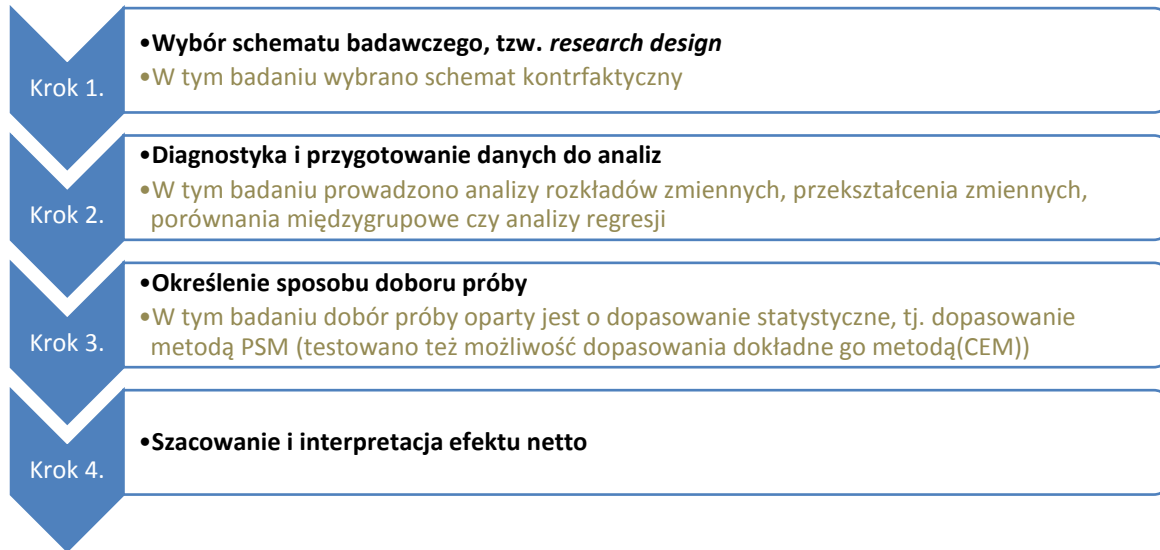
Krok 1.

•**Wybór schematu badawczego, tzw. *research design***
•W tym badaniu wybrano schemat kontrfaktyczny

Krok 2.

•**Diagnostyka i przygotowanie danych do analiz**
•W tym badaniu prowadzono analizy rozkładów zmiennych, przekształcenia zmiennych, porównania międzygrupowe czy analizy regresji

Krok 3.

•**Określenie sposobu doboru próby**
•W tym badaniu dobór próby oparty jest o dopasowanie statystyczne, tj. dopasowanie metodą PSM (testowano też możliwość dopasowania dokładne go metodą(CEM))

Krok 4.

•**Szacowanie i interpretacja efektu netto**